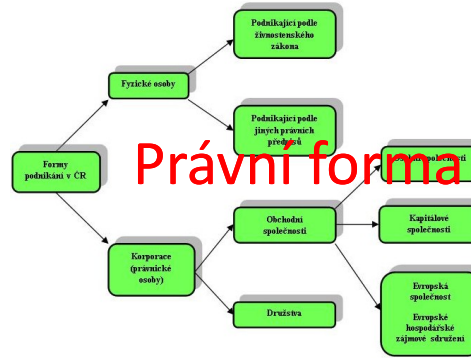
Formy podnikání v ČR

Fyzické osoby

Podnikající podle živnostenského zákona

Podnikající podle jiných právních předpisů

Korporace (právnické osoby)

Obchodní společnosti

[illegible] společnosti

Kapitálové společnosti

Evropská společnost

Evropské hospodářské zájmové sdružení

Družstva

Právní forma